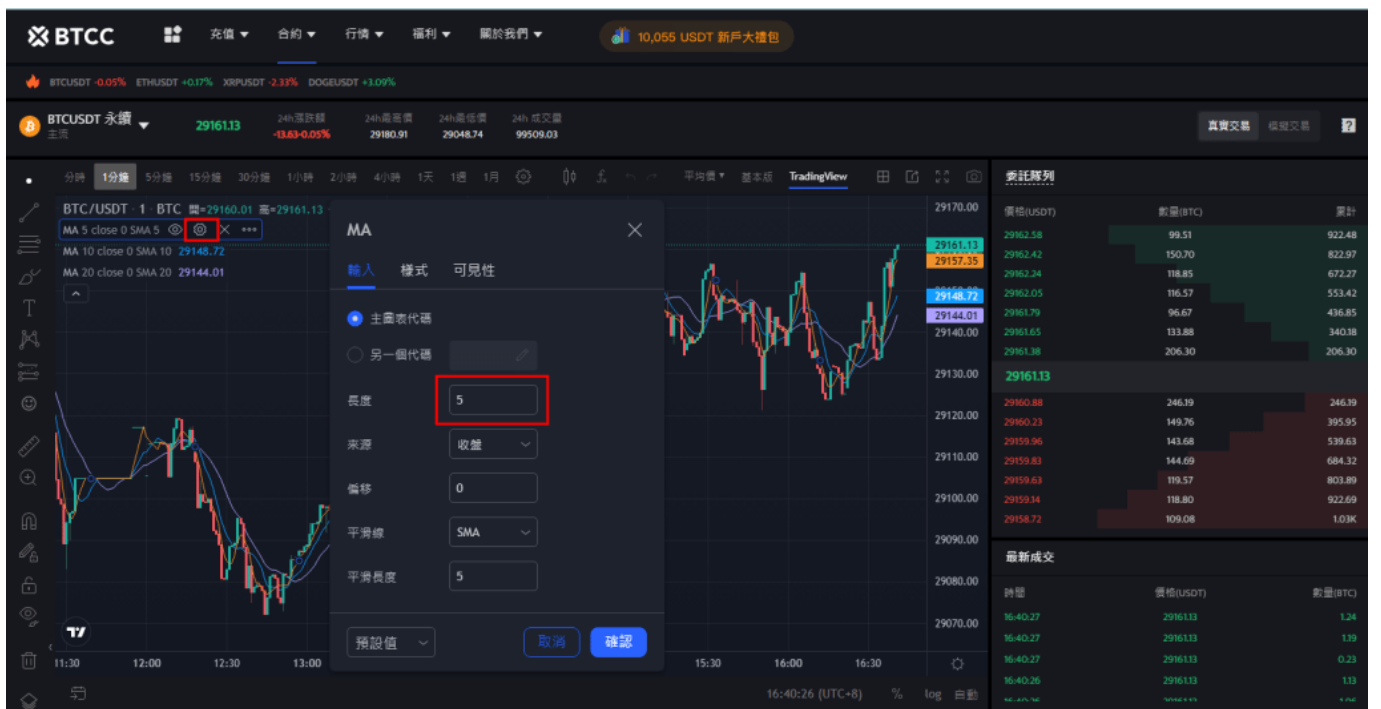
BTCC 充值 ▾ 合約 ▾ 行情 ▾ 福利 ▾ 關於我們 ▾ 10,055 USDT 新戶大禮包

BTCUSDT -0.05% ETHUSDT +0.17% XRPUSDT -2.33% DOGEUSDT +3.09%

BTCUSDT 永續 主流 29161.13 24h漲跌幅 -13.83-0.05% 24h最高價 29180.91 24h最低價 29048.74 24h 成交量 99509.03 真實交易 模擬交易 ?

分時 1分鐘 5分鐘 15分鐘 30分鐘 1小時 2小時 4小時 1天 1週 1月 平均價 ▾ 基本版 TradingView

BTC/USDT · 1 · BTC 開=29160.01 高=29161.13
MA 5 close 0 SMA 5
MA 10 close 0 SMA 10 29148.72
MA 20 close 0 SMA 20 29144.01

MA
輸入 樣式 可見性
主圖表代碼
另一個代碼
長度 5
來源 收盤
偏移 0
平滑線 SMA
平滑長度 5
預設值 取消 確認

29170.00 29161.13 29157.35 29148.72 29144.01 29140.00 29130.00 29120.00 29110.00 29100.00 29090.00 29080.00 29070.00

11:30 12:00 12:30 13:00 15:30 16:00 16:30
16:40:26 (UTC+8) % log 自動

委託賬列
| 價格(USDT) | 數量(BTC) | 累計 |
|---|---|---|
| 29162.58 | 99.51 | 922.48 |
| 29162.42 | 150.70 | 822.97 |
| 29162.24 | 118.85 | 672.27 |
| 29162.05 | 116.57 | 553.42 |
| 29161.79 | 96.67 | 436.85 |
| 29161.65 | 133.88 | 340.18 |
| 29161.38 | 206.30 | 206.30 |
| 29161.13 | | |
| 29160.88 | 246.19 | 246.19 |
| 29160.23 | 149.76 | 395.95 |
| 29159.96 | 143.68 | 539.63 |
| 29159.83 | 144.69 | 684.32 |
| 29159.63 | 119.57 | 803.89 |
| 29159.14 | 118.80 | 922.69 |
| 29158.72 | 109.08 | 1.03K |

最新成交
| 時間 | 價格(USDT) | 數量(BTC) |
|---|---|---|
| 16:40:27 | 29161.13 | 1.24 |
| 16:40:27 | 29161.13 | 1.19 |
| 16:40:27 | 29161.13 | 0.23 |
| 16:40:26 | 29161.13 | 1.13 |